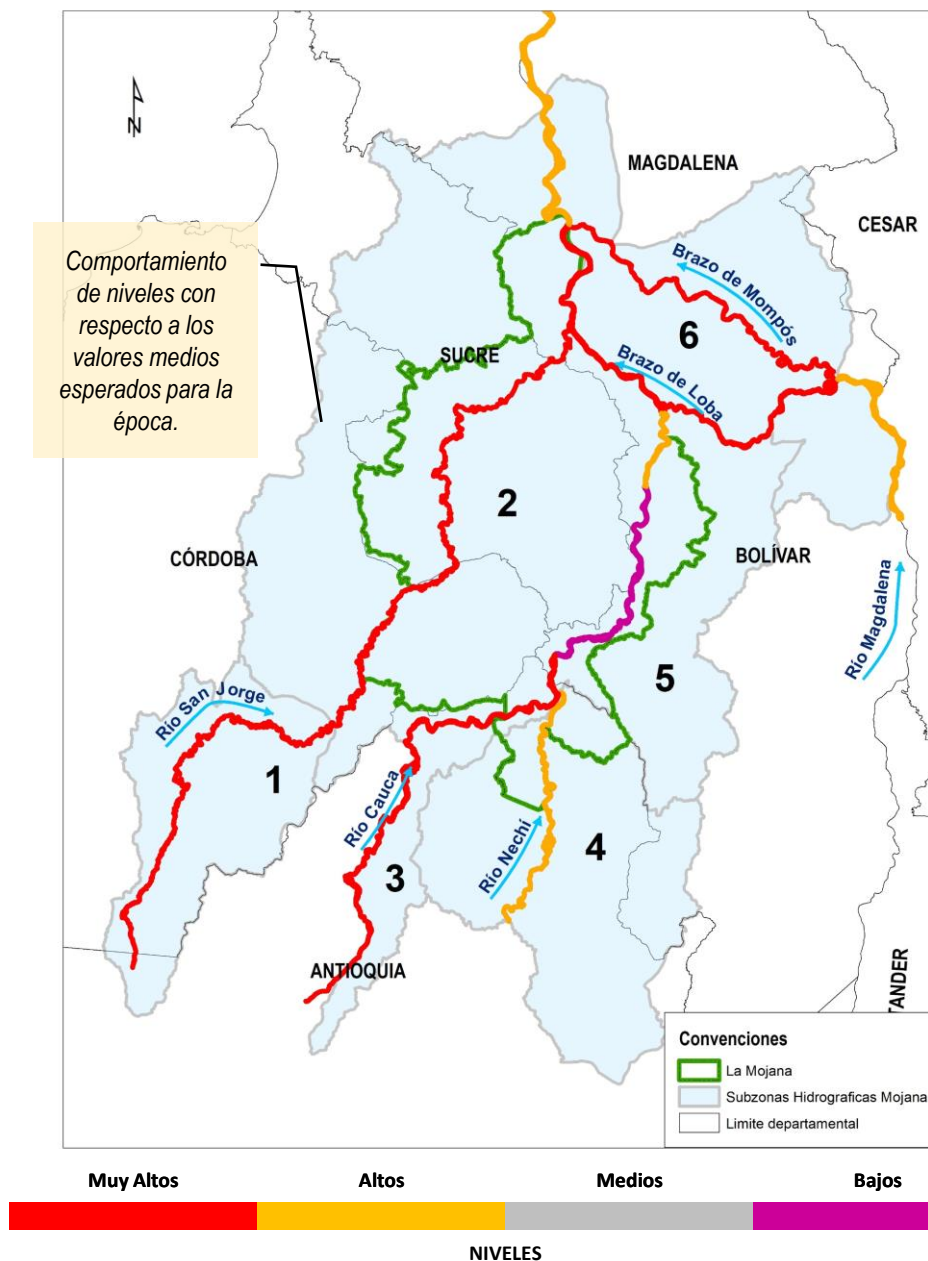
N

Comportamiento de niveles con respecto a los valores medios esperados para la época.

MAGDALENA

CESAR

Brazo de Mompós

SUCRE

6

Brazo de Loba

2

CÓRDOBA

BOLÍVAR

Río Magdalena

Río San Jorge

5

1

Río Cauca

Río Nechí

4

3

ANTIOQUIA

TANDER

Convenciones

La Mojana

Subzonas Hidrograficas Mojana

Limite departamental

Muy Altos

Altos

Medios

Bajos

NIVELES